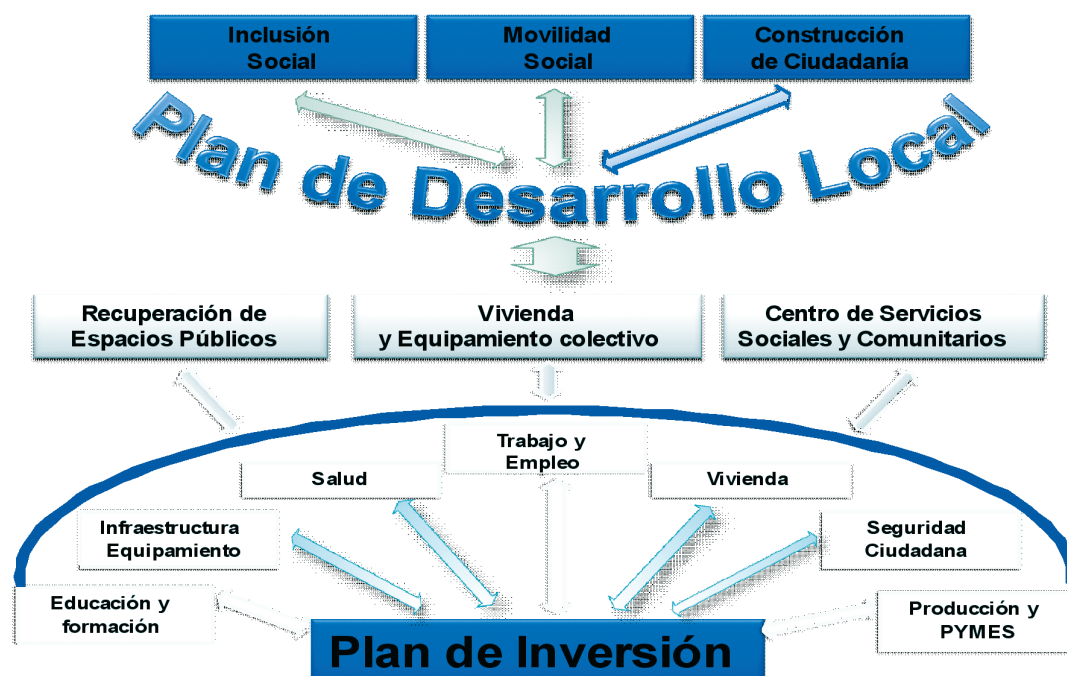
Inclusión Social

Movilidad Social

Construcción de Ciudadanía

Plan de Desarrollo Local

Recuperación de Espacios Públicos

Vivienda y Equipamiento colectivo

Centro de Servicios Sociales y Comunitarios

Trabajo y Empleo

Salud

Vivienda

Infraestructura Equipamiento

Seguridad Ciudadana

Educación y formación

Producción y PYMES

Plan de Inversión